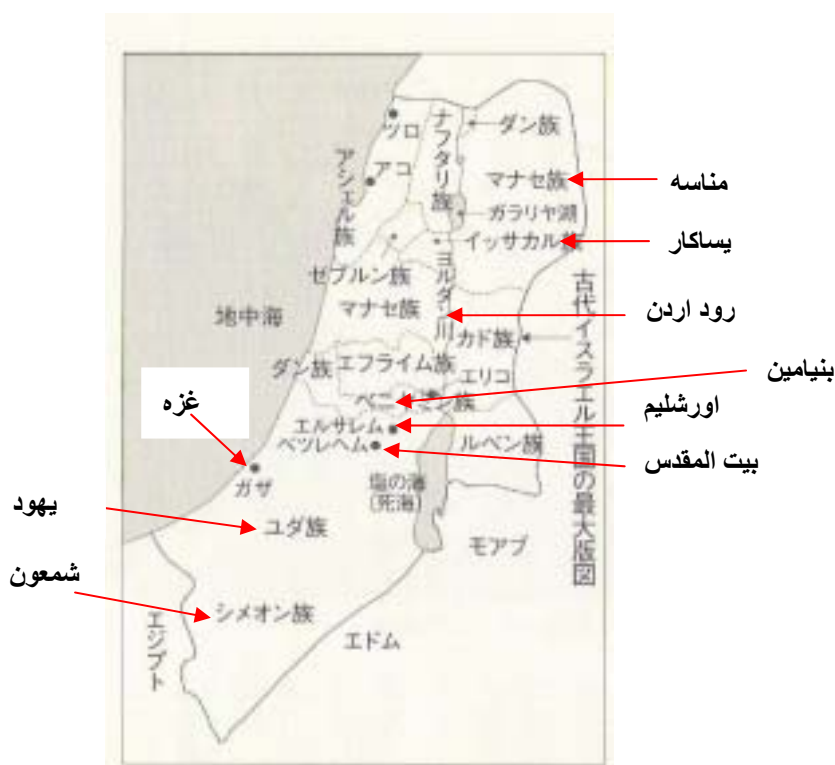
ツロ
ナフタリ族
ダン族
アコ
アシェル族
マナセ族
مناسه
ガラリヤ湖
イッサカル族
يساكار
ヨルダン川
ゼブルン族
古代イスラエル王国の最大版図
マナセ族
رود اردن
地中海
カド族
ダン族
エフライム族
エリコ
بنيامين
ベニヤミン族
غزه
エルサレム
اورشليم
ベツレヘム
ルベン族
بيت المقدس
ガザ
塩の海
(死海)
يهود
ユダ族
モアブ
شمعون
シメオン族
エジプト
エドム